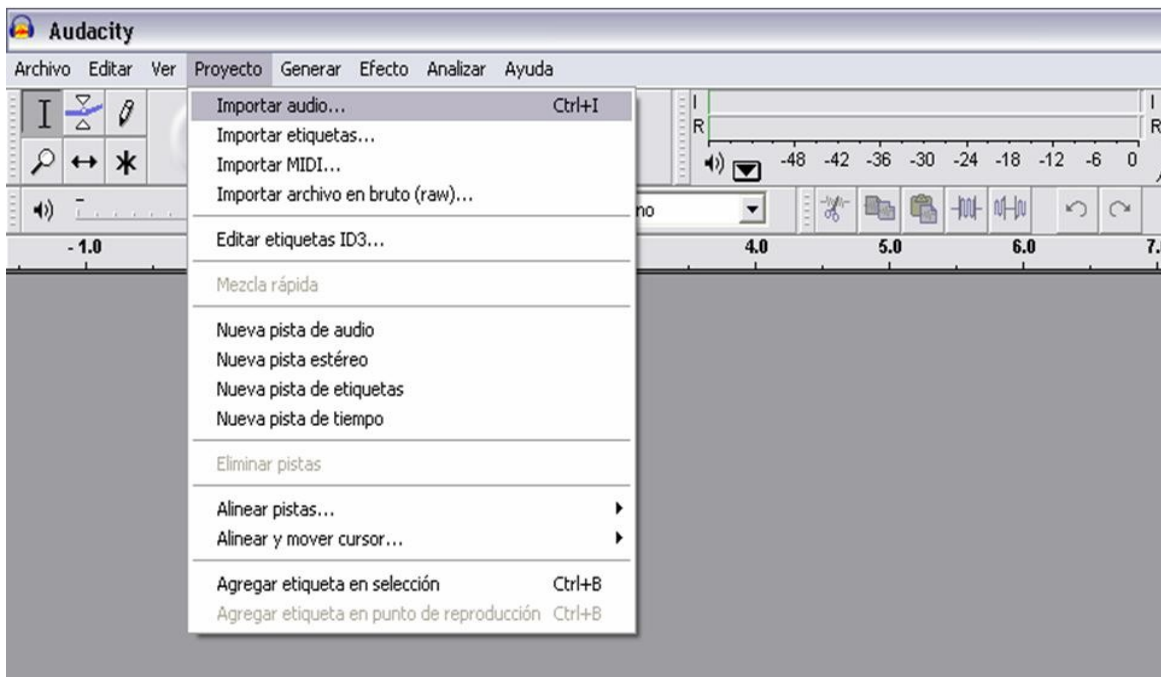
Audacity

Archivo Editar Ver Proyecto Generar Efecto Analizar Ayuda

Importar audio... Ctrl+I
Importar etiquetas...
Importar MIDI...
Importar archivo en bruto (raw)...

Editar etiquetas ID3...

Mezcla rápida

Nueva pista de audio
Nueva pista estéreo
Nueva pista de etiquetas
Nueva pista de tiempo

Eliminar pistas

Alinear pistas...
Alinear y mover cursor...

Agregar etiqueta en selección Ctrl+B
Agregar etiqueta en punto de reproducción Ctrl+B

L
R
-48 -42 -36 -30 -24 -18 -12 -6 0
no
-1.0
4.0 5.0 6.0 7.